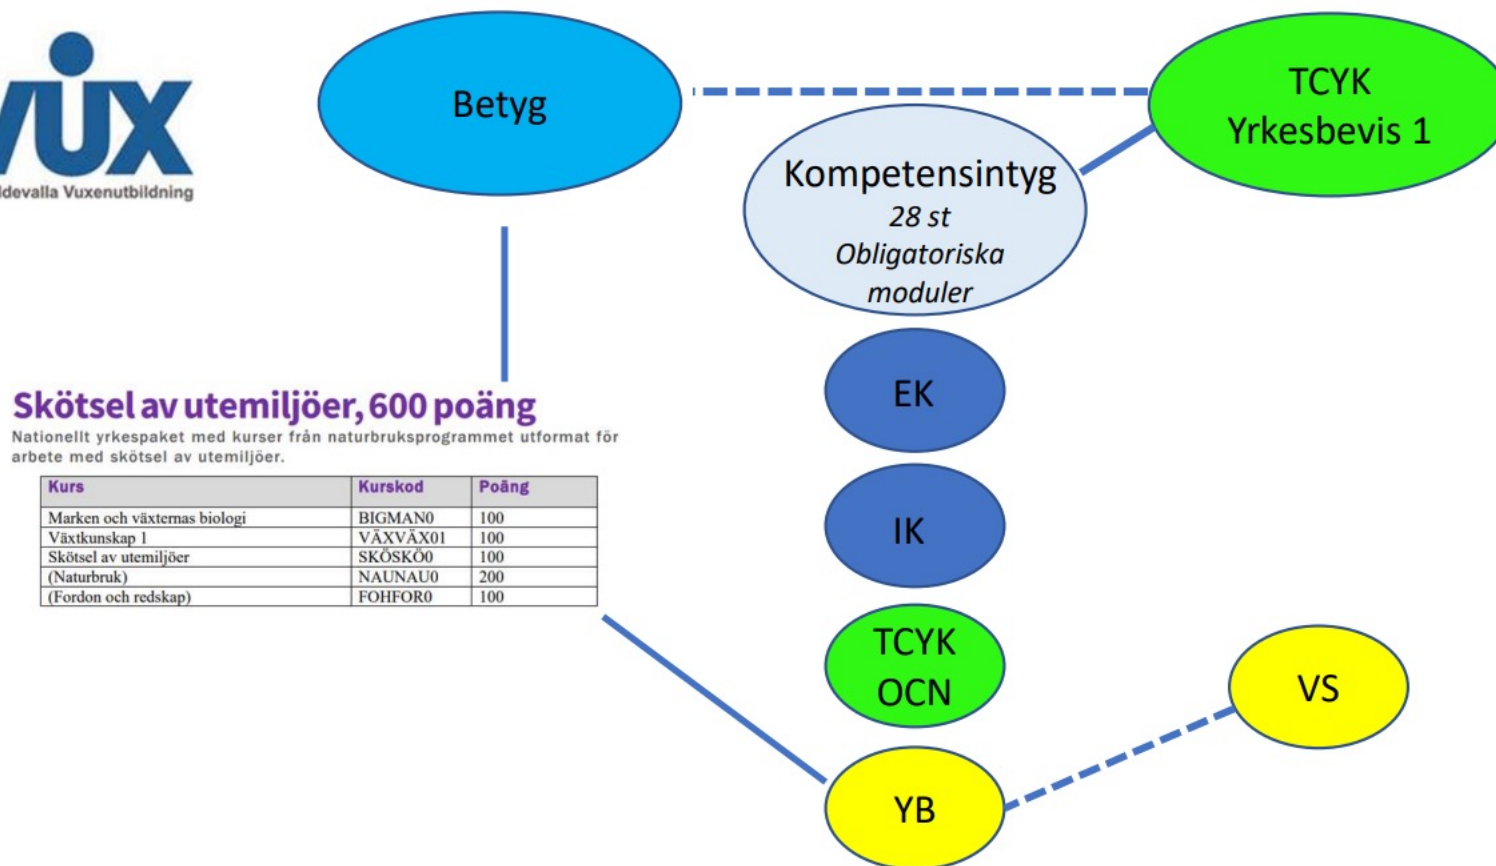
VUX
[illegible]ddevalla Vuxenutbildning

Betyg

TCYK
Yrkesbevis 1

Kompetensintyg
28 st
Obligatoriska
moduler

Skötsel av utemiljöer, 600 poäng

Nationellt yrkespaket med kurser från naturbruksprogrammet utformat för arbete med skötsel av utemiljöer.

| Kurs | Kurskod | Poäng |
|---|---|---|
| Marken och växternas biologi | BIGMAN0 | 100 |
| Växtkunskap 1 | VÄXVÄX01 | 100 |
| Skötsel av utemiljöer | SKÖSKÖ0 | 100 |
| (Naturbruk) | NAUNAU0 | 200 |
| (Fordon och redskap) | FOHFOR0 | 100 |

EK

IK

TCYK
OCN

VS

YB